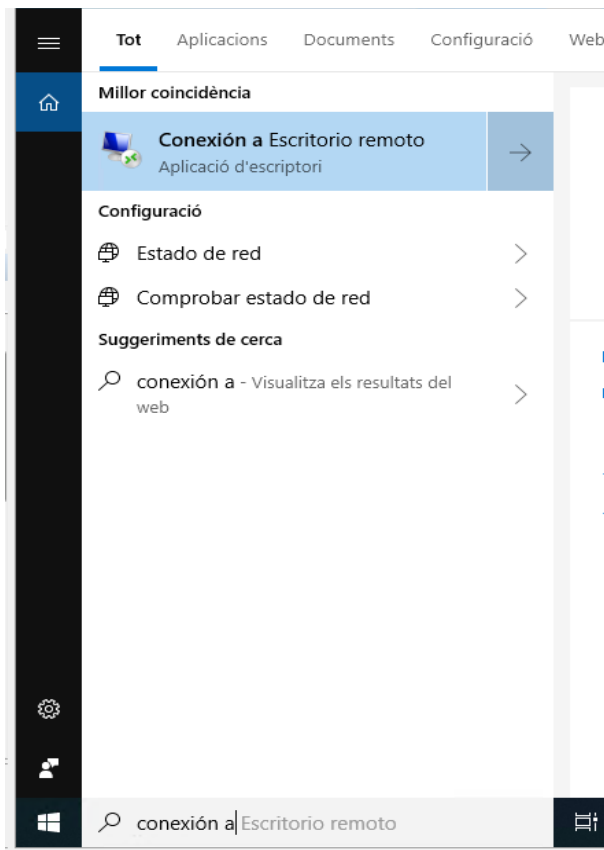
Tot Aplicacions Documents Configuració Web

Millor coincidència

Conexión a Escritorio remoto
Aplicació d'escriptori

Configuració

Estado de red

Comprobar estado de red

Suggeriments de cerca

conexión a - Visualitza els resultats del web

conexión a Escritorio remoto